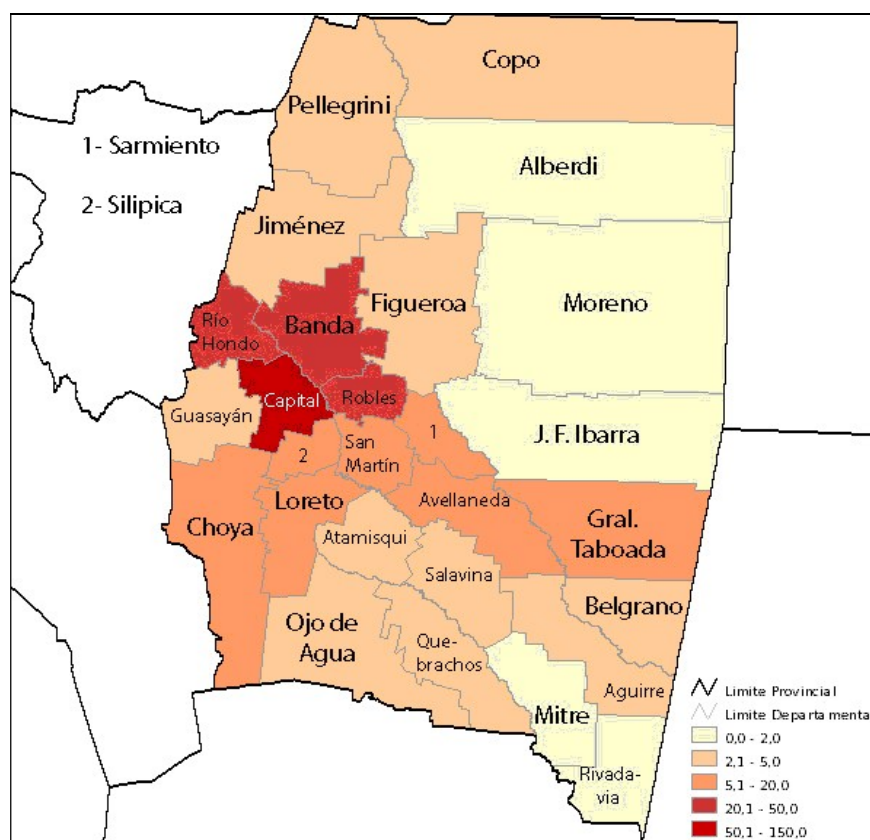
Copo

Pellegrini

1- Sarmiento

2- Silipica

Alberdi

Jiménez

Figueroa

Moreno

Río Hondo

Banda

Capital

Robles

Guasayán

1

J. F. Ibarra

2

San Martín

Loreto

Avellaneda

Choya

Gral. Taboada

Atamisqui

Salavina

Belgrano

Ojo de Agua

Quebrachos

Aguirre

Mitre

Rivadavia

Limite Provincial
Limite Departamental
0,0 - 2,0
2,1 - 5,0
5,1 - 20,0
20,1 - 50,0
50,1 - 150,0